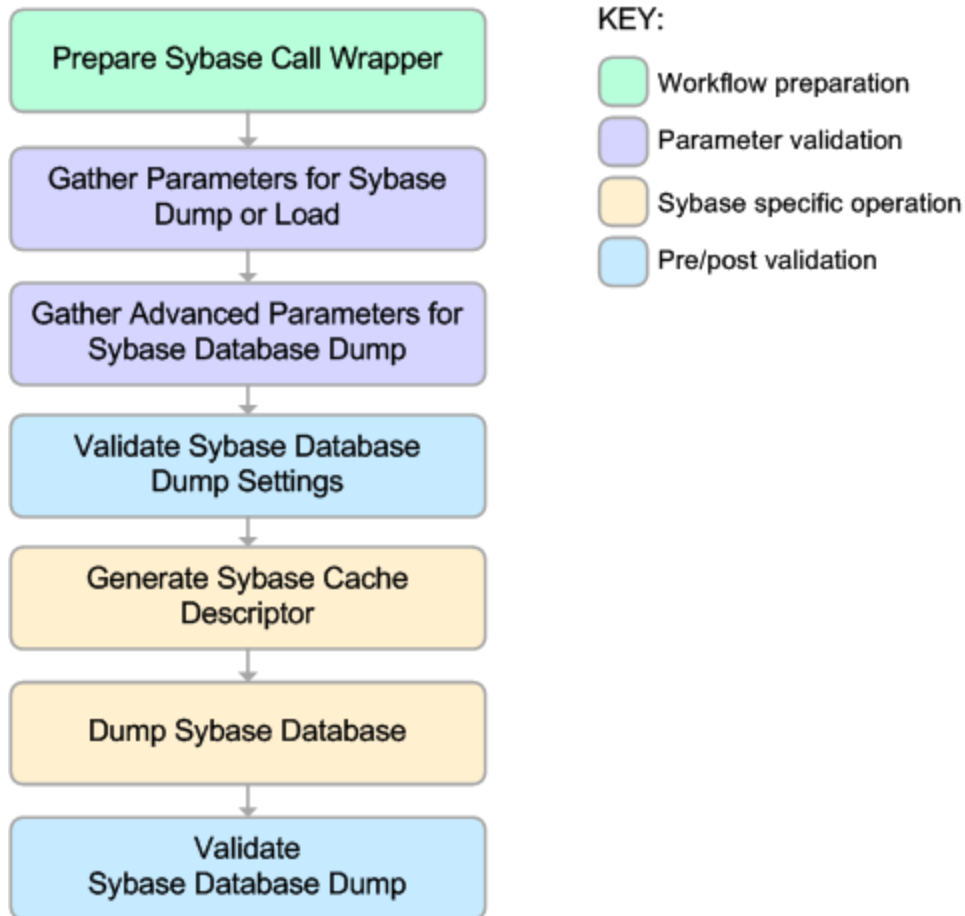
Prepare Sybase Call Wrapper

Gather Parameters for Sybase Dump or Load

Gather Advanced Parameters for Sybase Database Dump

Validate Sybase Database Dump Settings

Generate Sybase Cache Descriptor

Dump Sybase Database

Validate Sybase Database Dump

KEY:

Workflow preparation

Parameter validation

Sybase specific operation

Pre/post validation